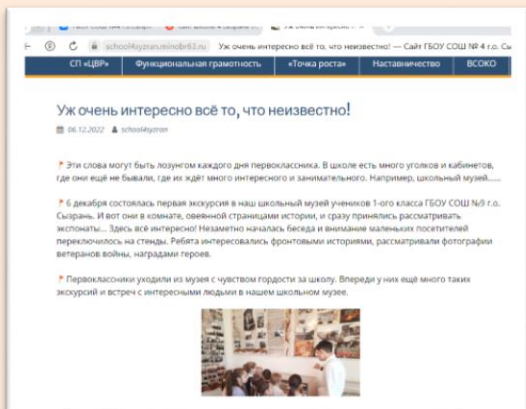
school4syzran.minobr63.ru Уж очень интересно всё то, что неизвестно! — Сайт ГБОУ СОШ № 4 г.о. Сы

СП «ЦВР» | Функциональная грамотность | «Точка роста» | Наставничество | ВСОКО

Уж очень интересно всё то, что неизвестно!

06.12.2022 school4syzran

Эти слова могут быть лозунгом каждого дня первоклассника. В школе есть много уголков и кабинетов, где они ещё не бывали, где их ждёт много интересного и занимательного. Например, школьный музей......

6 декабря состоялась первая экскурсия в наш школьный музей учеников 1-ого класса ГБОУ СОШ №9 г.о. Сызрань. И вот они в комнате, овеянной страницами истории, и сразу принялись рассматривать экспонаты... Здесь всё интересно! Незаметно началась беседа и внимание маленьких посетителей переключилось на стенды. Ребята интересовались фронтовыми историями, рассматривали фотографии ветеранов войны, наградами героев.

Первоклассники уходили из музея с чувством гордости за школу. Впереди у них ещё много таких экскурсий и встреч с интересными людьми в нашем школьном музее.